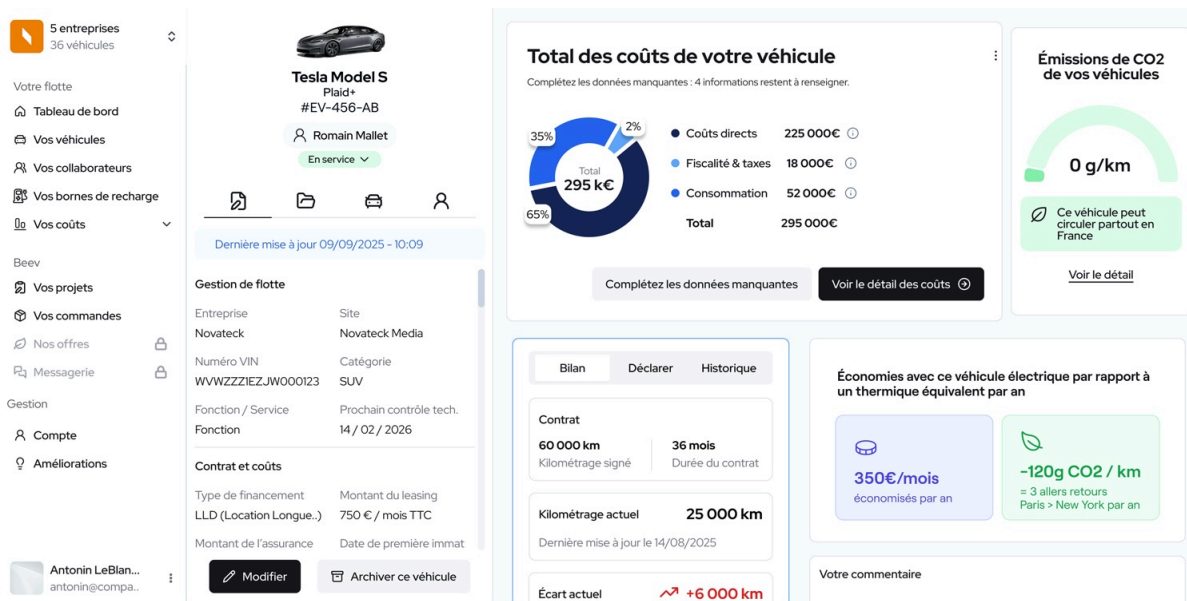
5 entreprises
36 véhicules

Votre flotte
Tableau de bord
Vos véhicules
Vos collaborateurs
Vos bornes de recharge
Vos coûts

Beev
Vos projets
Vos commandes
Nos offres
Messagerie

Gestion
Compte
Améliorations

Antonin LeBlan...
antonin@compa..

Tesla Model S
Plaid+
#EV-456-AB
Romain Mallet
En service

Dernière mise à jour 09/09/2025 - 10:09

Gestion de flotte

| Entreprise | Site |
|---|---|
| Novateck | Novateck Media |
| Numéro VIN | Catégorie |
| WVWZZZ1EZJW000123 | SUV |
| Fonction / Service | Prochain contrôle tech. |
| Fonction | 14 / 02 / 2026 |

Contrat et coûts

| Type de financement | Montant du leasing |
|---|---|
| LLD (Location Longue..) | 750 € / mois TTC |
| Montant de l'assurance | Date de première immat |

Modifier
Archiver ce véhicule

Total des coûts de votre véhicule
Complétez les données manquantes : 4 informations restent à renseigner.

35%
2%
65%
Total
295 k€

Coûts directs 225 000€
Fiscalité & taxes 18 000€
Consommation 52 000€
Total 295 000€

Complétez les données manquantes
Voir le détail des coûts

Émissions de CO2 de vos véhicules
0 g/km
Ce véhicule peut circuler partout en France
Voir le détail

Bilan
Déclarer
Historique

Contrat
60 000 km
Kilométrage signé
36 mois
Durée du contrat

Kilométrage actuel
25 000 km
Dernière mise à jour le 14/08/2025

Écart actuel
+6 000 km

Économies avec ce véhicule électrique par rapport à un thermique équivalent par an
350€/mois
économisés par an
-120g CO2 / km
= 3 allers retours
Paris > New York par an

Votre commentaire